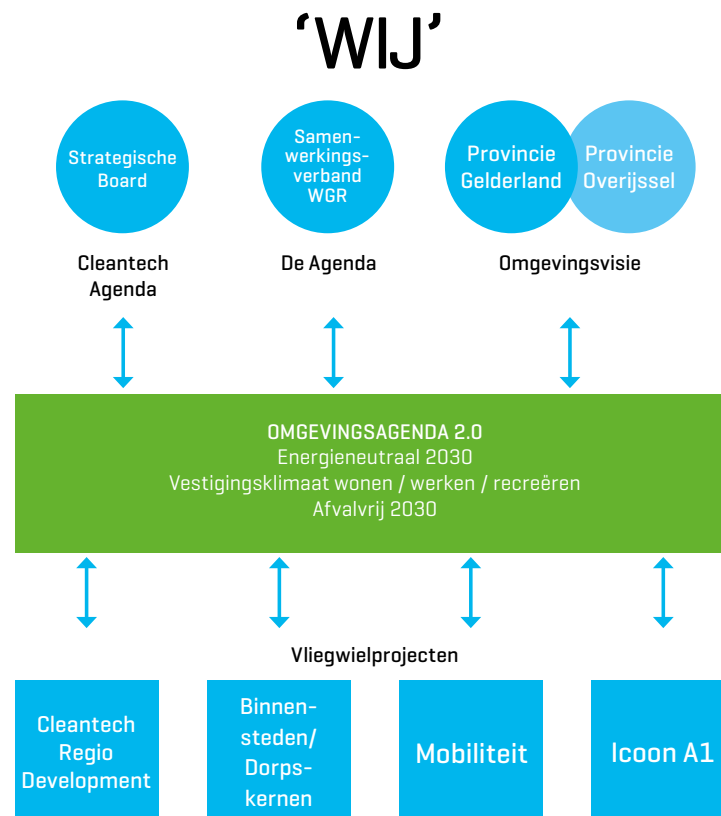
‘WIJ’

Strategische Board

Samenwerkingsverband WGR

Provincie Gelderland

Provincie Overijssel

Cleantech Agenda

De Agenda

Omgevingsvisie

OMGEVINGSAGENDA 2.0
Energieneutraal 2030
Vestigingsklimaat wonen / werken / recreëren
Afvalvrij 2030

Vliegwielprojecten

Cleantech Regio Development

Binnensteden/ Dorpskernen

Mobiliteit

Icoon A1